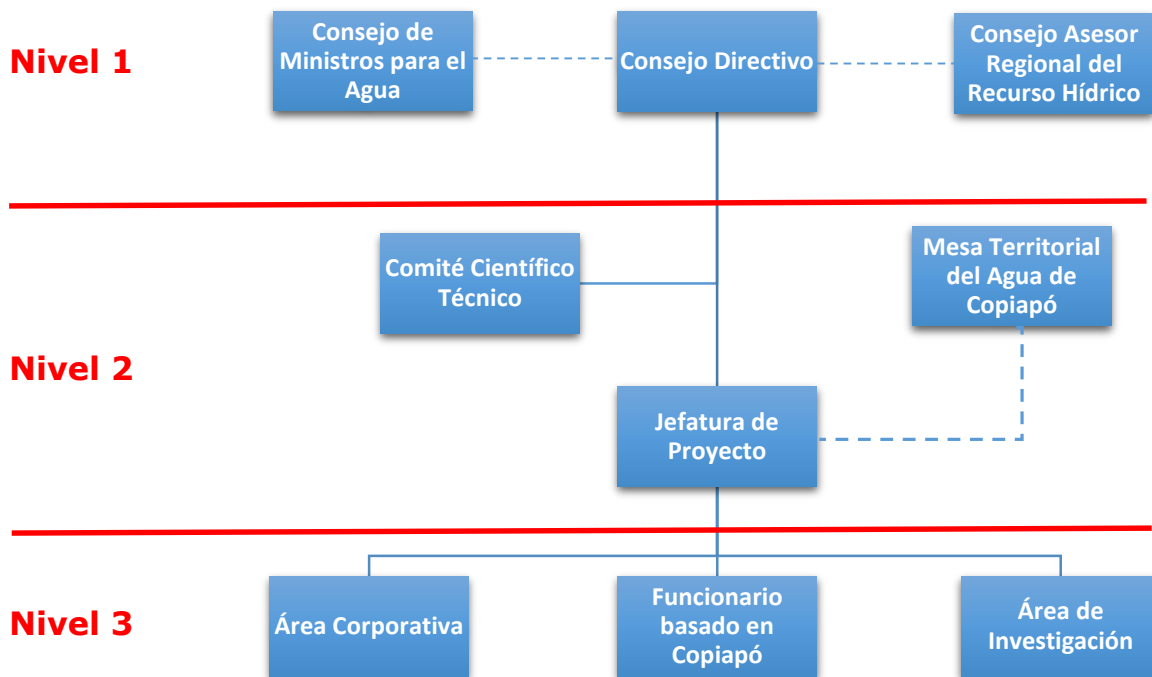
Nivel 1

Consejo de Ministros para el Agua

Consejo Directivo

Consejo Asesor Regional del Recurso Hídrico

Comité Científico Técnico

Mesa Territorial del Agua de Copiapó

Nivel 2

Jefatura de Proyecto

Nivel 3

Área Corporativa

Funcionario basado en Copiapó

Área de Investigación